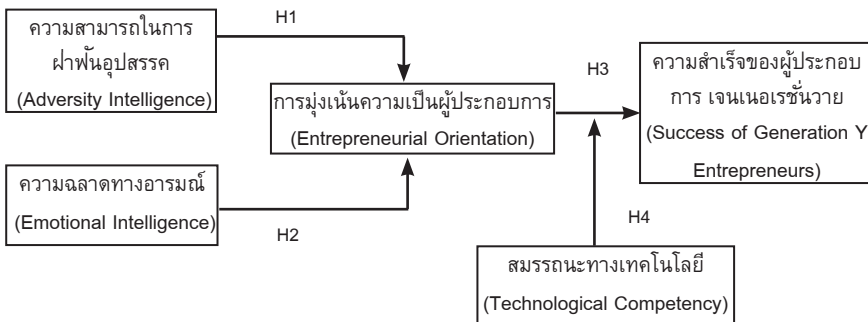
ความสามารถในการฝ่าฟันอุปสรรค
(Adversity Intelligence)

H1

การมุ่งเน้นความเป็นผู้ประกอบการ
(Entrepreneurial Orientation)

H3

ความสำเร็จของผู้ประกอบการ เจนเนอเรชั่นวาย
(Success of Generation Y Entrepreneurs)

ความฉลาดทางอารมณ์
(Emotional Intelligence)

H2

H4

สมรรถนะทางเทคโนโลยี
(Technological Competency)